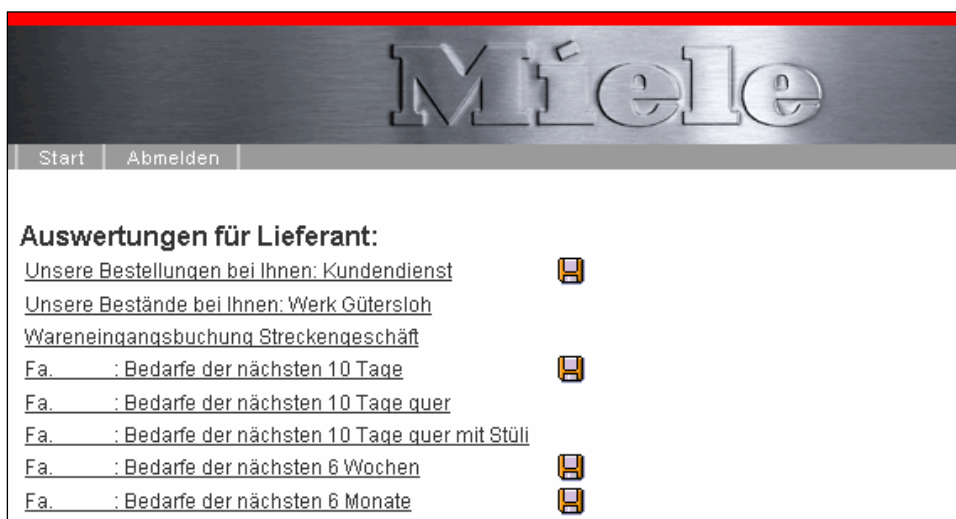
Miele

Start | Abmelden

Auswertungen für Lieferant:

Unsere Bestellungen bei Ihnen: Kundendienst

Unsere Bestände bei Ihnen: Werk Gütersloh

Wareneingangsbuchung Streckengeschäft

Fa. : Bedarfe der nächsten 10 Tage

Fa. : Bedarfe der nächsten 10 Tage quer

Fa. : Bedarfe der nächsten 10 Tage quer mit Stüli

Fa. : Bedarfe der nächsten 6 Wochen

Fa. : Bedarfe der nächsten 6 Monate